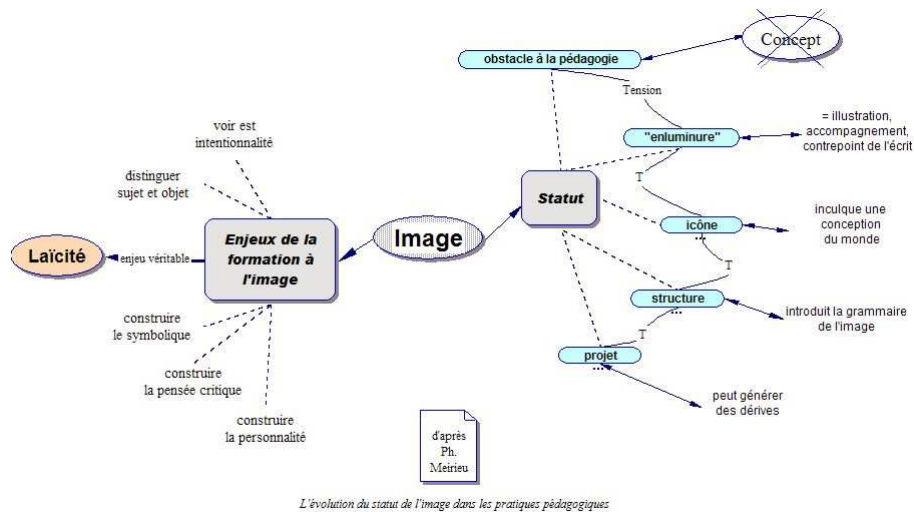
Concept

obstacle à la pédagogie

Tension

"enluminure"

= illustration, accompagnement, contrepoint de l'écrit

T

Statut

icône

inculque une conception du monde

T

structure

introduit la grammaire de l'image

T

projet

peut générer des dérives

Image

voir est intentionnalité

distinguer sujet et objet

Enjeux de la formation à l'image

Laïcité

enjeu véritable

construire le symbolique

construire la pensée critique

construire la personnalité

d'après Ph. Meirieu

L'évolution du statut de l'image dans les pratiques pédagogiques